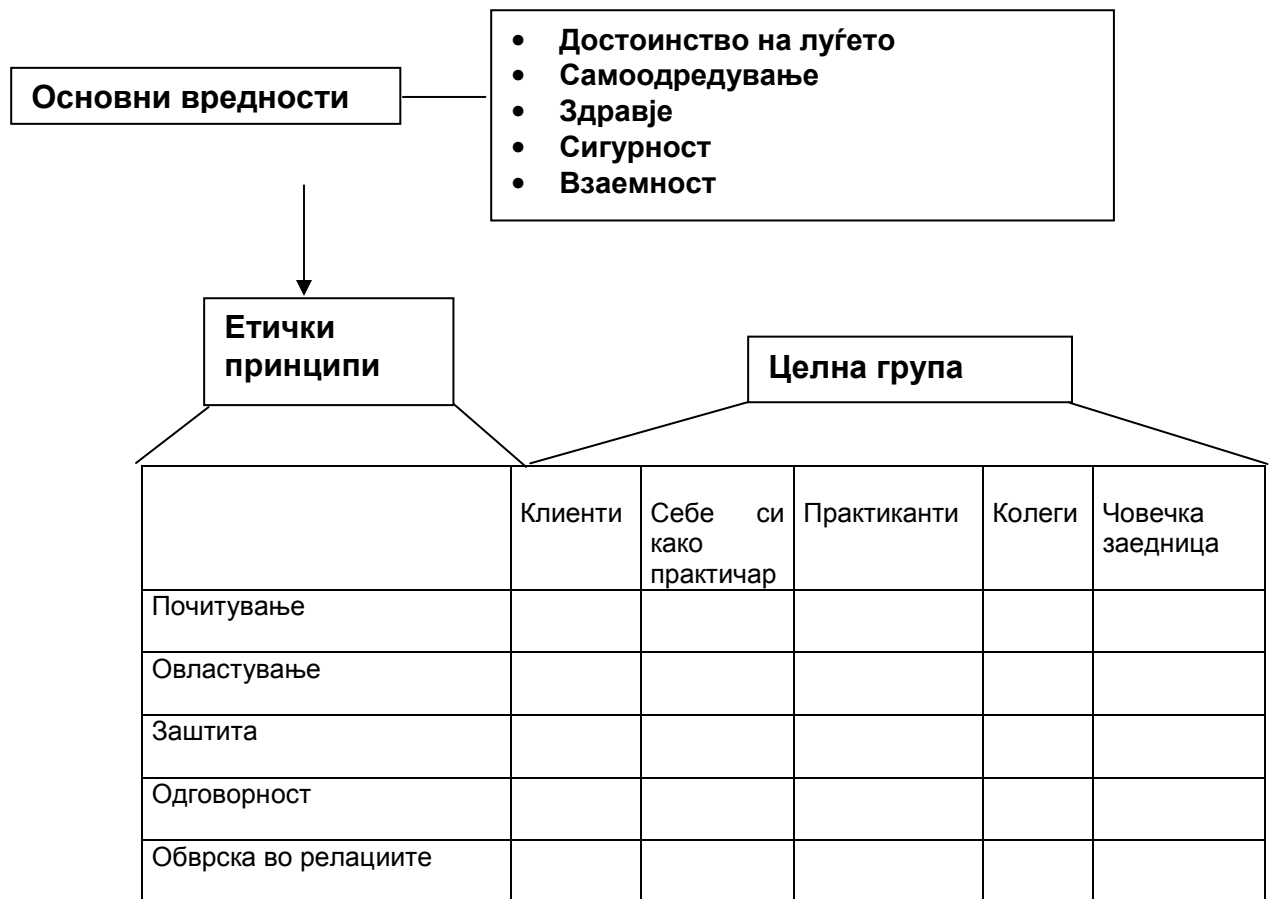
Основни вредности

- Достоинство на луѓето
- Самоодредување
- Здравје
- Сигурност
- Взаемност

Етички принципи

Целна група

| | Клиенти | Себе си како практичар | Практиканти | Колеги | Човечка заедница |
|---|---|---|---|---|---|
| Почитување | | | | | |
| Овластување | | | | | |
| Заштита | | | | | |
| Одговорност | | | | | |
| Обврска во релациите | | | | | |